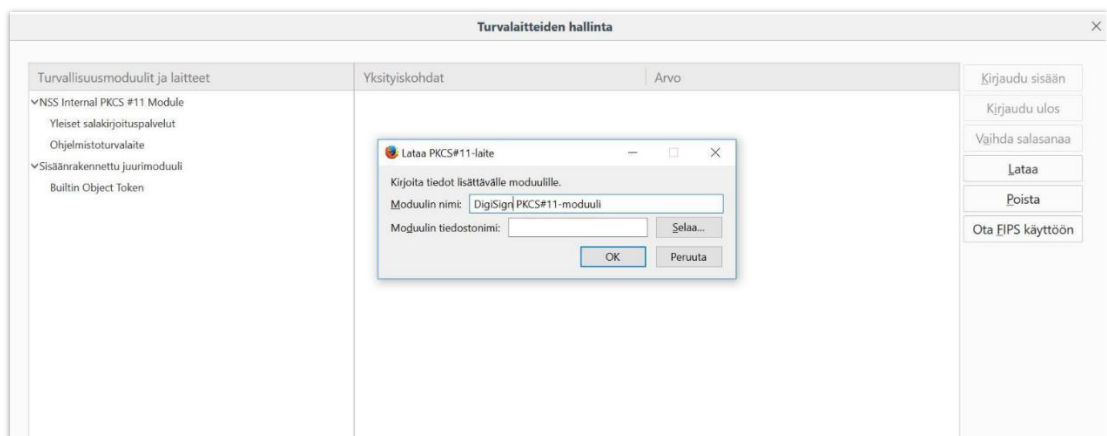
Turvalaitteiden hallinta

×

| Turvallisuusmoduulit ja laitteet | Yksityiskohdat | Arvo |
|---|---|---|
| ∨NSS Internal PKCS #11 Module | | |
| Yleiset salakirjoituspalvelut | | |
| Ohjelmistoturvalaite | | |
| ∨Sisäänrakennettu juurimoduuli | | |
| Builtin Object Token | | |

Kirjaudu sisään

Kirjaudu ulos

Vaihda salasanaa

Lataa

Poista

Ota FIPS käyttöön

Lataa PKCS#11-laite

Kirjoita tiedot lisättävälle moduulille.

Moduulin nimi: DigiSign PKCS#11-moduuli

Moduulin tiedostonimi:

Selaa...

OK

Peruuta